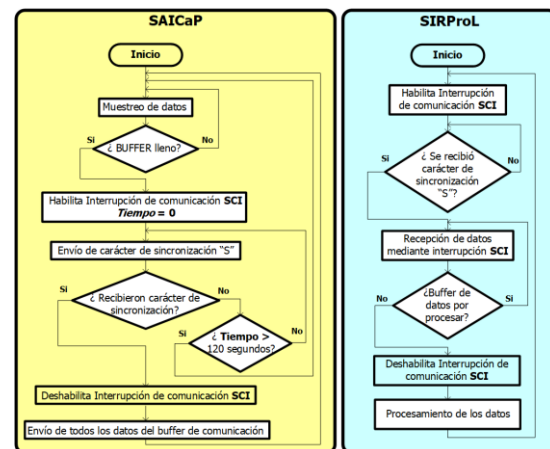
SAICaP

Inicio

Muestreo de datos

Si

¿ BUFFER lleno?

No

Habilita Interrupción de comunicación SCI
Tiempo = 0

Envío de carácter de sincronización "S"

Si

¿ Recibieron carácter de sincronización?

No

Si

¿ Tiempo > 120 segundos?

No

Deshabilita Interrupción de comunicación SCI

Envío de todos los datos del buffer de comunicación

SIRProL

Inicio

Habilita Interrupción de comunicación SCI

Si

¿ Se recibió carácter de sincronización "S"?

No

Recepción de datos mediante interrupción SCI

No

¿Buffer de datos por procesar?

Si

Deshabilita Interrupción de comunicación SCI

Procesamiento de los datos